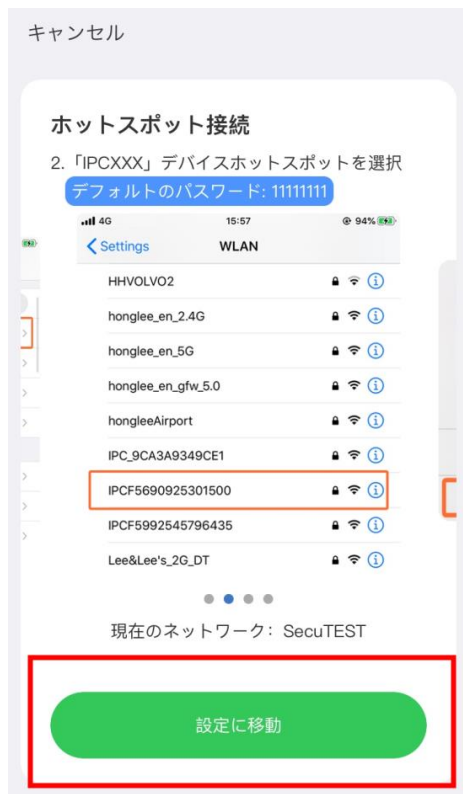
キャンセル

ホットスポット接続

2.「IPCXXX」デバイスホットスポットを選択

デフォルトのパスワード: 11111111

4G 15:57 94%

< Settings WLAN

HHVOLVO2

honglee_en_2.4G

honglee_en_5G

honglee_en_gfw_5.0

hongleeAirport

IPC_9CA3A9349CE1

IPCF5690925301500

IPCF5992545796435

Lee&Lee's_2G_DT

現在のネットワーク: SecuTEST

設定に移動